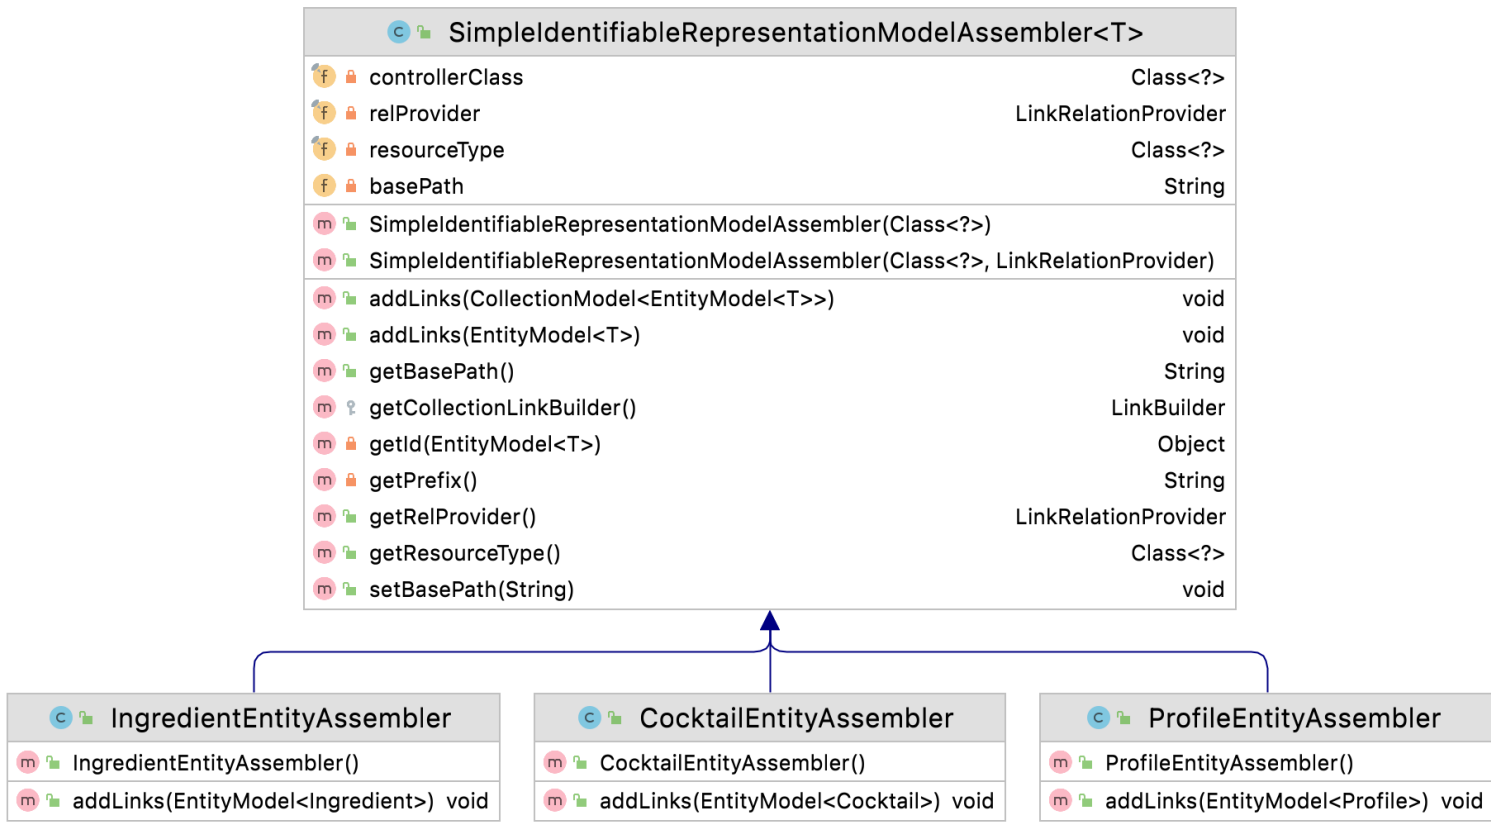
c SimpleIdentifiableRepresentationModelAssembler<T>

| | |
|---|---|
| f controllerClass | Class<?> |
| f relProvider | LinkRelationProvider |
| f resourceType | Class<?> |
| f basePath | String |

m SimpleIdentifiableRepresentationModelAssembler(Class<?>)
m SimpleIdentifiableRepresentationModelAssembler(Class<?>, LinkRelationProvider)

| | |
|---|---|
| m addLinks(CollectionModel<EntityModel<T>>) | void |
| m addLinks(EntityModel<T>) | void |
| m getBasePath() | String |
| m getCollectionLinkBuilder() | LinkBuilder |
| m getId(EntityModel<T>) | Object |
| m getPrefix() | String |
| m getRelProvider() | LinkRelationProvider |
| m getResourceType() | Class<?> |
| m setBasePath(String) | void |

c IngredientEntityAssembler
m IngredientEntityAssembler()
m addLinks(EntityModel<Ingredient>) void

c CocktailEntityAssembler
m CocktailEntityAssembler()
m addLinks(EntityModel<Cocktail>) void

c ProfileEntityAssembler
m ProfileEntityAssembler()
m addLinks(EntityModel<Profile>) void